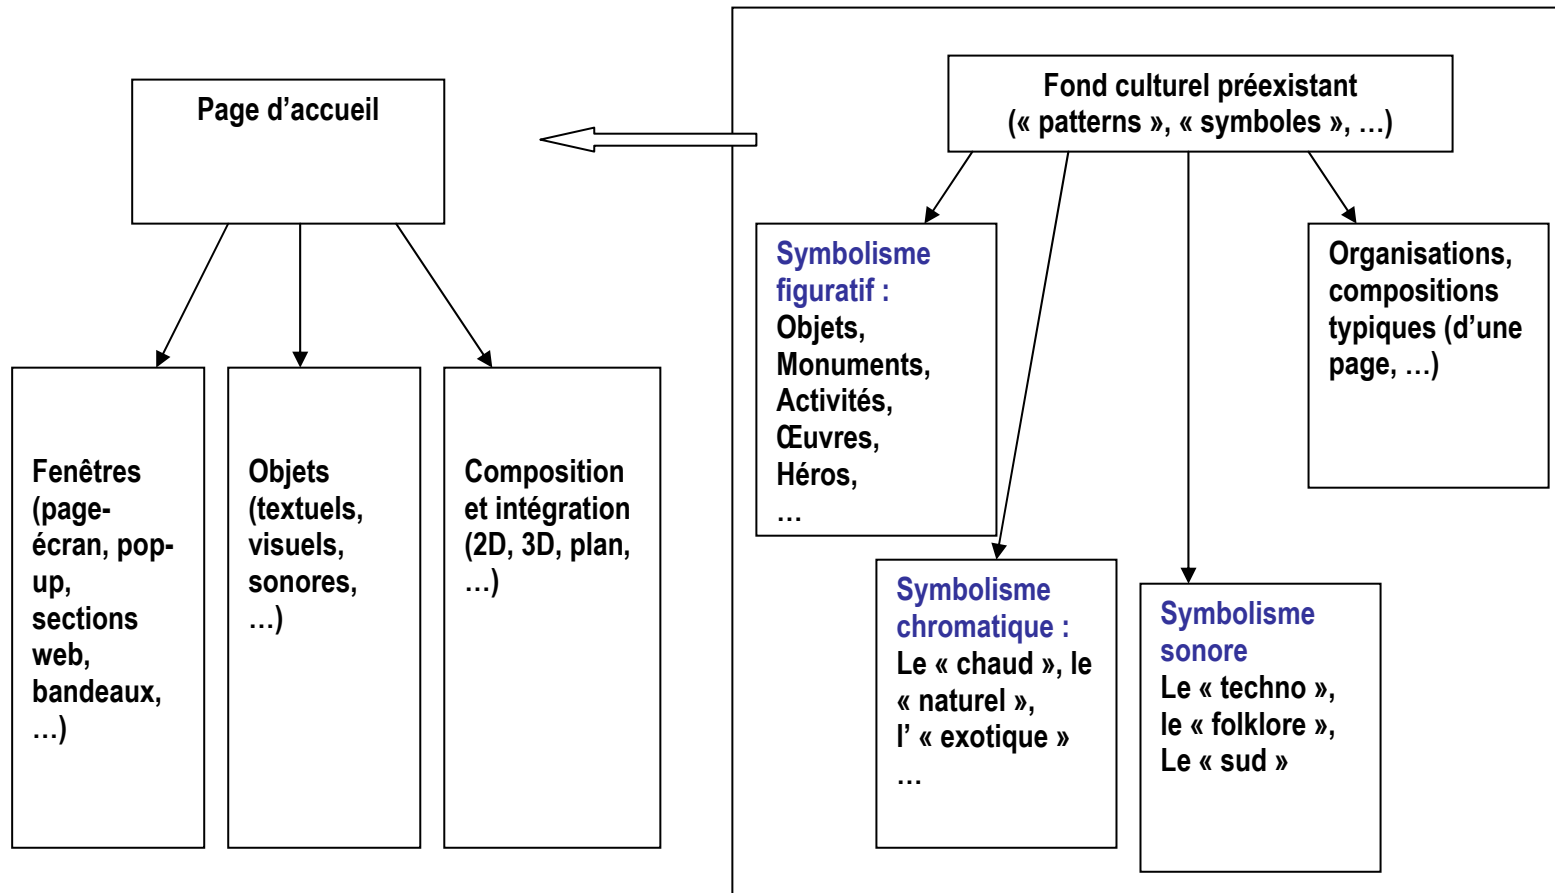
Page d’accueil

Fenêtres (page-écran, pop-up, sections web, bandeaux, …)

Objets (textuels, visuels, sonores, …)

Composition et intégration (2D, 3D, plan, …)

Fond culturel préexistant (« patterns », « symboles », …)

Symbolisme figuratif :
Objets,
Monuments,
Activités,
Œuvres,
Héros,
…

Organisations, compositions typiques (d’une page, …)

Symbolisme chromatique :
Le « chaud », le « naturel »,
l’ « exotique »
…

Symbolisme sonore
Le « techno »,
le « folklore »,
Le « sud »